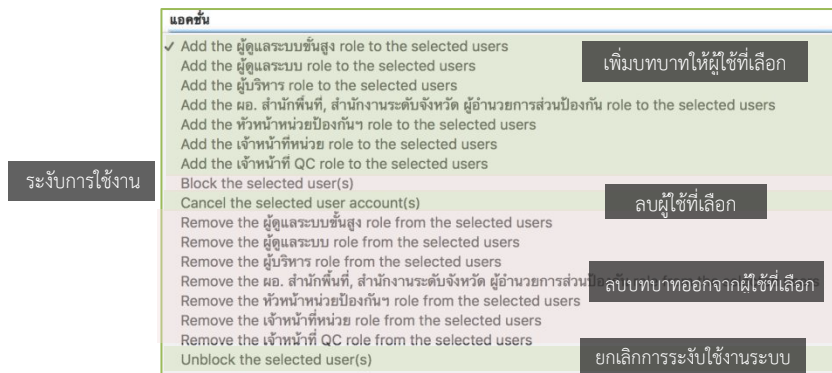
แอคชั่น

✓ Add the ผู้ดูแลระบบขั้นสูง role to the selected users
Add the ผู้ดูแลระบบ role to the selected users
Add the ผู้บริหาร role to the selected users
Add the ผอ. สำนักพื้นที่, สำนักงานระดับจังหวัด ผู้อำนวยการส่วนป้องกัน role to the selected users
Add the หัวหน้าหน่วยป้องกันฯ role to the selected users
Add the เจ้าหน้าที่หน่วย role to the selected users
Add the เจ้าหน้าที่ QC role to the selected users
Block the selected user(s)
Cancel the selected user account(s)
Remove the ผู้ดูแลระบบขั้นสูง role from the selected users
Remove the ผู้ดูแลระบบ role from the selected users
Remove the ผู้บริหาร role from the selected users
Remove the ผอ. สำนักพื้นที่, สำนักงานระดับจังหวัด ผู้อำนวยการส่วน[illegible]
Remove the หัวหน้าหน่วยป้องกันฯ role from the selected users
Remove the เจ้าหน้าที่หน่วย role from the selected users
Remove the เจ้าหน้าที่ QC role from the selected users
Unblock the selected user(s)

เพิ่มบทบาทให้ผู้ใช้ที่เลือก

ระงับการใช้งาน

ลบผู้ใช้ที่เลือก

ลบบทบาทออกจากผู้ใช้ที่เลือก

ยกเลิกการระงับใช้งานระบบ